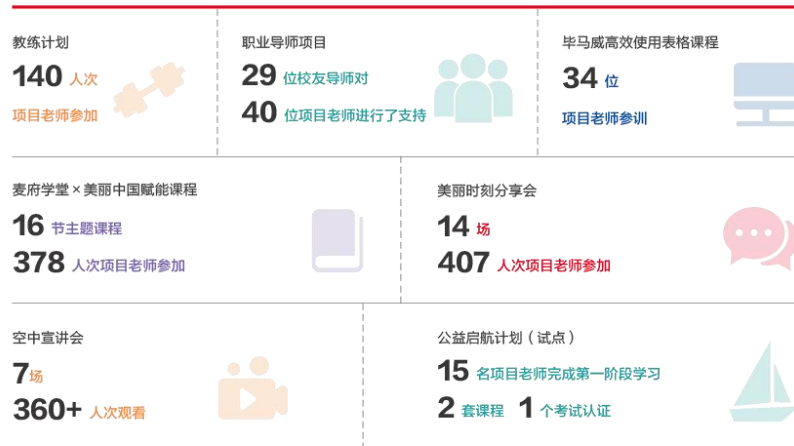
教练计划
140 人次
项目老师参加

职业导师项目
29 位校友导师对
40 位项目老师进行了支持

毕马威高效使用表格课程
34 位
项目老师参训

麦府学堂 × 美丽中国赋能课程
16 节主题课程
378 人次项目老师参加

美丽时刻分享会
14 场
407 人次项目老师参加

空中宣讲会
7场
360+ 人次观看

公益启航计划（试点）
15 名项目老师完成第一阶段学习
2 套课程 1 个考试认证